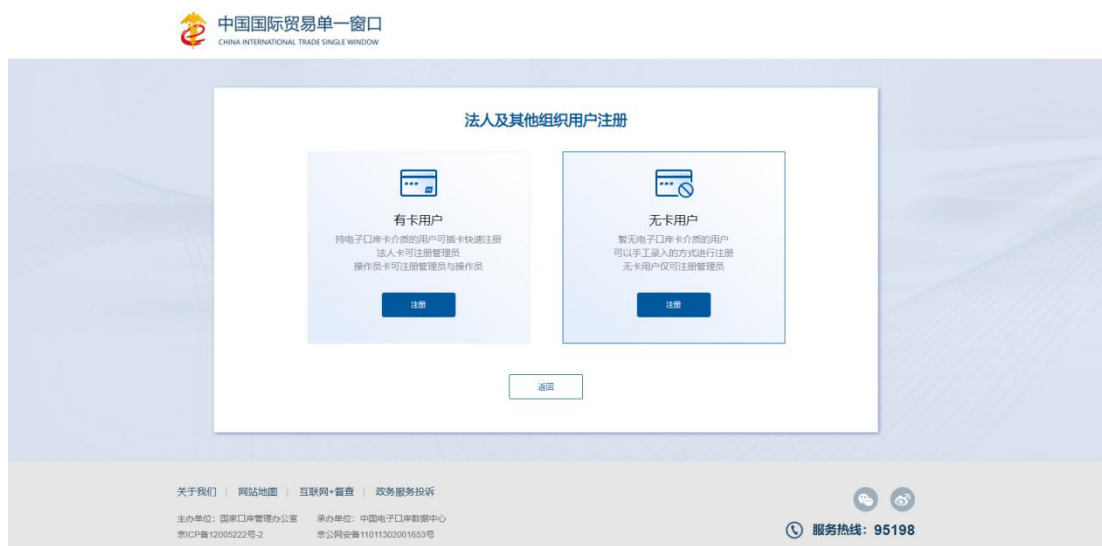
中国国际贸易单一窗口
CHINA INTERNATIONAL TRADE SINGLE WINDOW

法人及其他组织用户注册

有卡用户
持电子口岸卡介质的用户可插卡快速注册
法人卡可注册管理员
操作员卡可注册管理员与操作员

注册

无卡用户
暂无电子口岸卡介质的用户
可以手工录入的方式进行注册
无卡用户仅可注册管理员

注册

返回

关于我们 | 网站地图 | 互联网+督查 | 政务服务投诉

主办单位：国家口岸管理办公室 承办单位：中国电子口岸数据中心
京ICP备12005222号-2 京公网安备11011302001653号

服务热线：95198